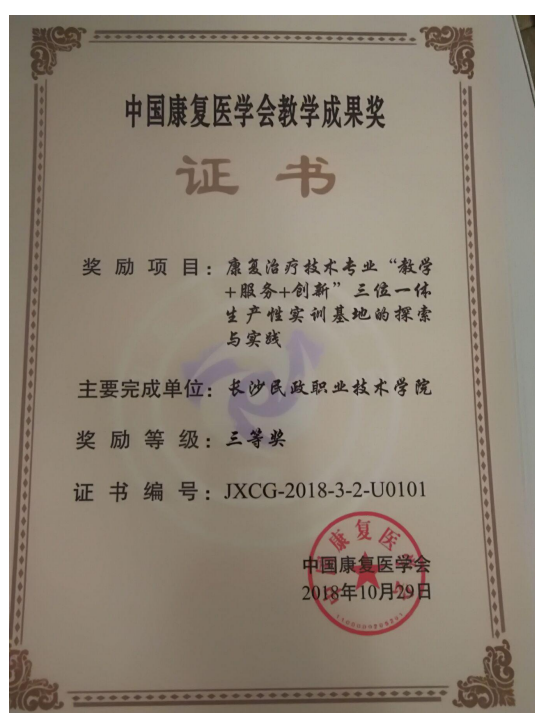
中国康复医学会教学成果奖

证书

奖励项目：康复治疗技术专业“教学+服务+创新”三位一体生产性实训基地的探索与实践

主要完成单位：长沙民政职业技术学院

奖励等级：三等奖

证书编号：JXCG-2018-3-2-U0101

康复医

中国康复医学会
2018年10月29日

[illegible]